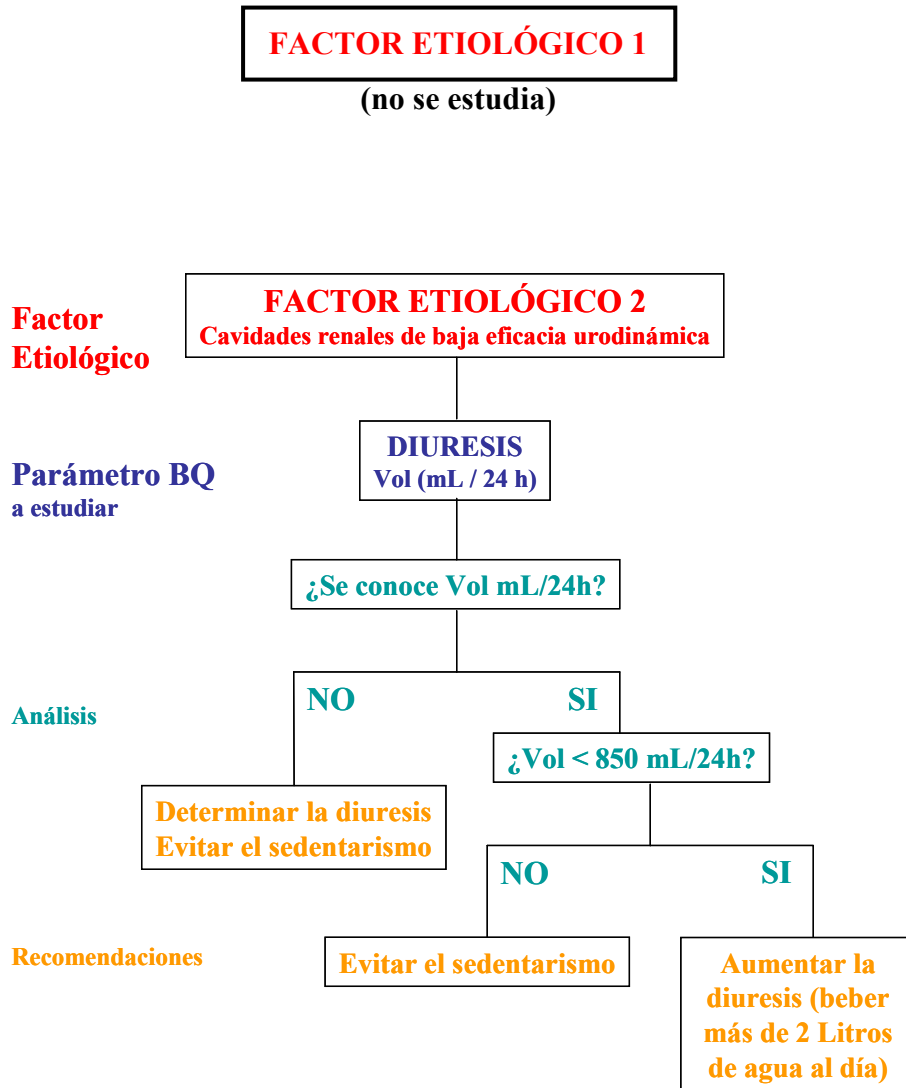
FACTOR ETIOLÓGICO 1
(no se estudia)

Factor Etiológico

FACTOR ETIOLÓGICO 2
Cavidades renales de baja eficacia urodinámica

Parámetro BQ a estudiar

DIURESIS
Vol (mL / 24 h)

¿Se conoce Vol mL/24h?

Análisis

NO

SI

¿Vol < 850 mL/24h?

Determinar la diuresis
Evitar el sedentarismo

NO

SI

Recomendaciones

Evitar el sedentarismo

Aumentar la diuresis (beber más de 2 Litros de agua al día)